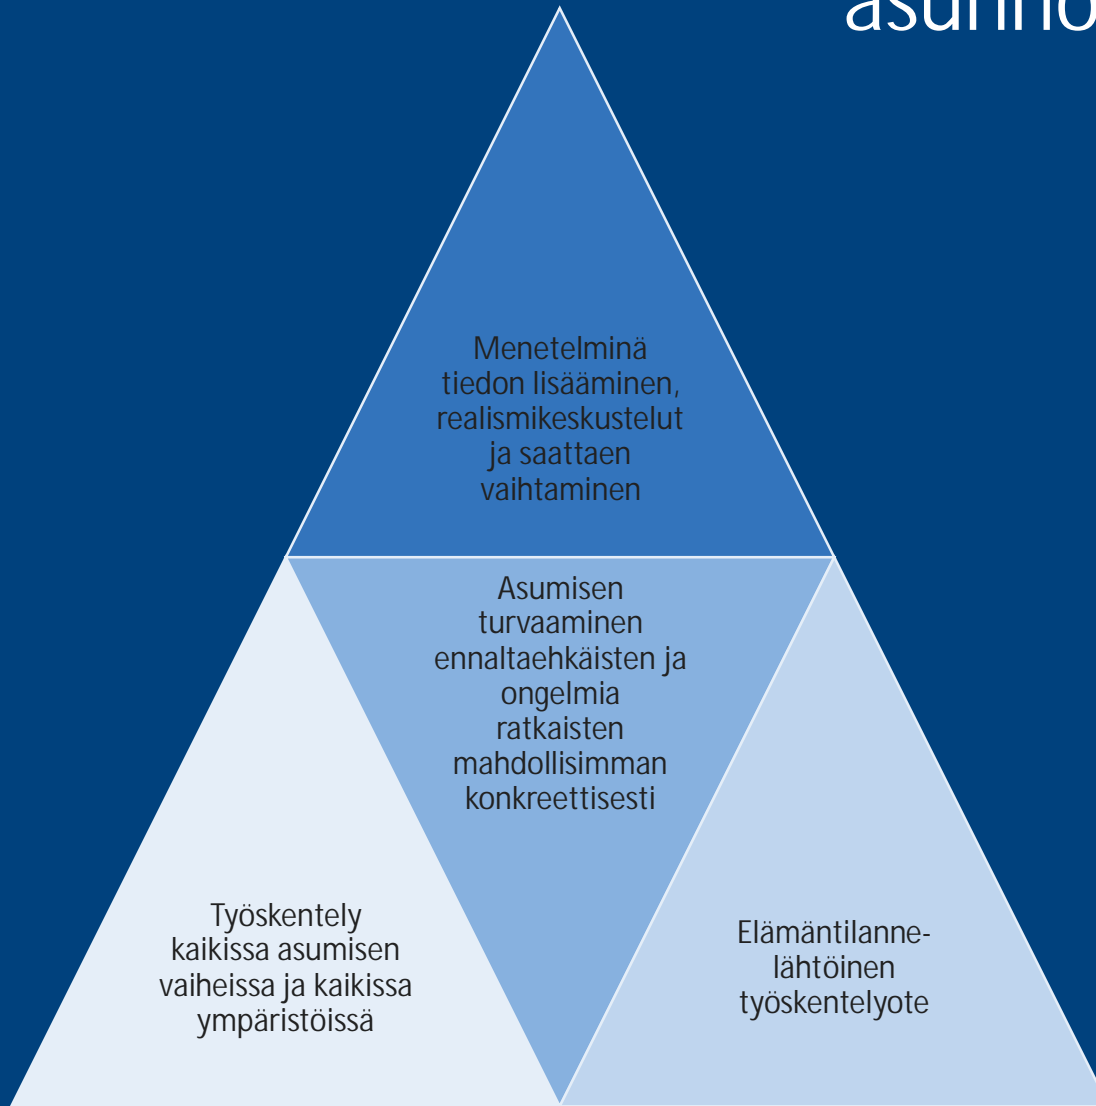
asunno

Menetelminä tiedon lisääminen, realismikeskustelut ja saattaen vaihtaminen

Asumisen turvaaminen ennaltaehkäisten ja ongelmia ratkaisten mahdollisimman konkreettisesti

Työskentely kaikissa asumisen vaiheissa ja kaikissa ympäristöissä

Elämäntilannelähtöinen työskentelyote